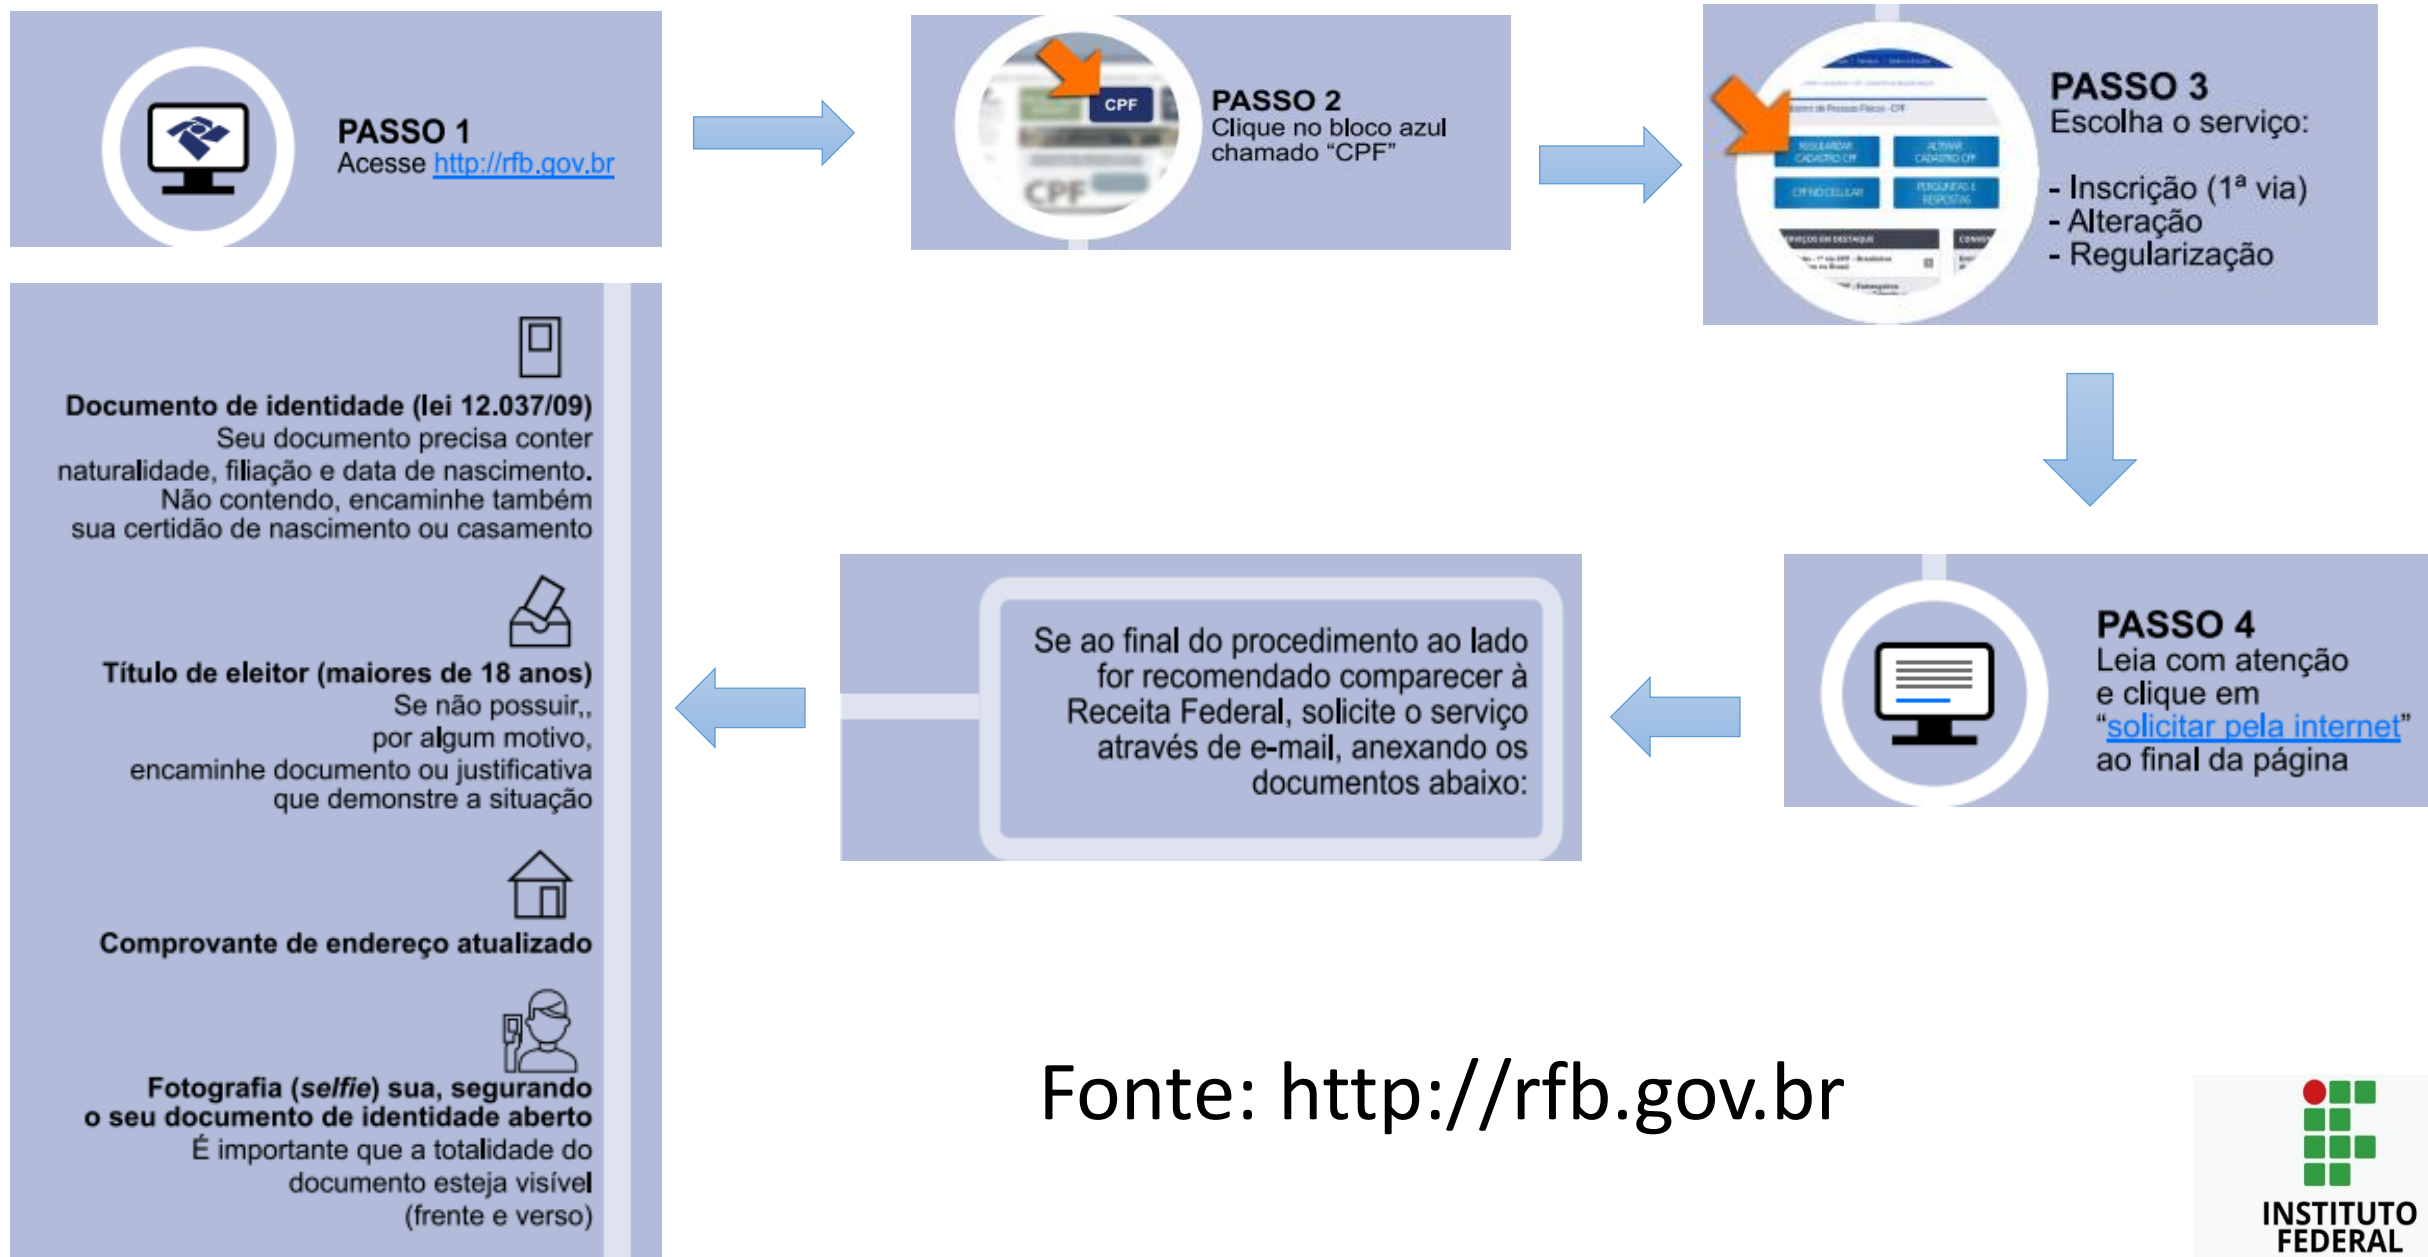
PASSO 1
Acesse http://rfb.gov.br

CPF

CPF

PASSO 2
Clique no bloco azul chamado “CPF”

PASSO 3
Escolha o serviço:

- Inscrição (1ª via)
- Alteração
- Regularização

PASSO 4
Leia com atenção e clique em “solicitar pela internet” ao final da página

Se ao final do procedimento ao lado for recomendado comparecer à Receita Federal, solicite o serviço através de e-mail, anexando os documentos abaixo:

**Documento de identidade (lei 12.037/09)**
Seu documento precisa conter naturalidade, filiação e data de nascimento. Não contendo, encaminhe também sua certidão de nascimento ou casamento

**Título de eleitor (maiores de 18 anos)**
Se não possuir,, por algum motivo, encaminhe documento ou justificativa que demonstre a situação

**Comprovante de endereço atualizado**

**Fotografia (*selfie*) sua, segurando o seu documento de identidade aberto**
É importante que a totalidade do documento esteja visível (frente e verso)

Fonte: http://rfb.gov.br

INSTITUTO FEDERAL